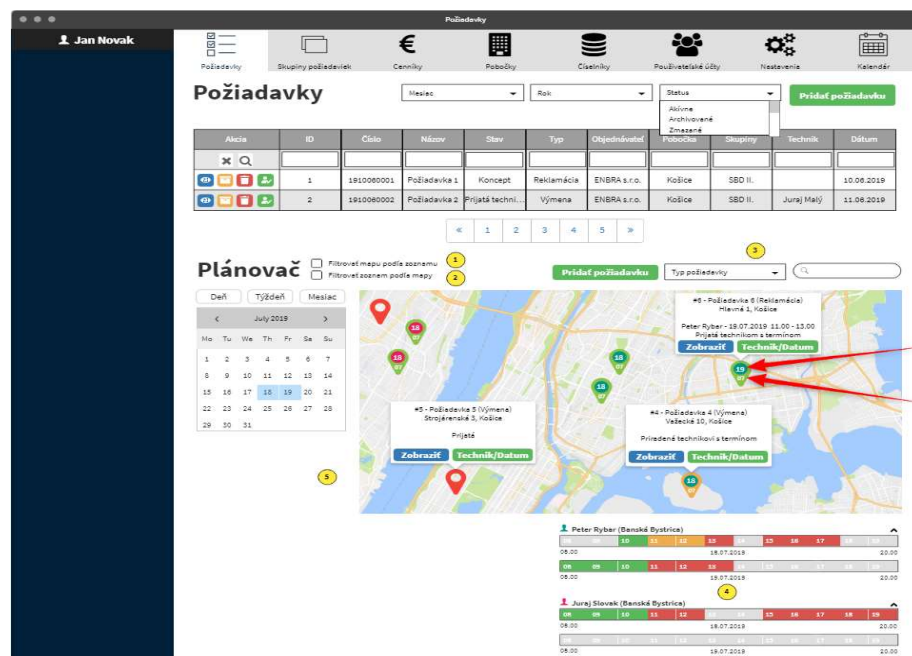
Požiadavky

Jan Novak

Požiadavky | Skupiny požiadaviek | Cenníky | Pobočky | Číselníky | Používateľské účty | Nastavenia | Kalendár

Požiadavky

Mesiac | Rok | Status

Aktívne
Archivované
Zmazané

Pridať požiadavku

| Akcia | ID | Číslo | Názov | Stav | Typ | Objednávateľ | Pobočka | Skupiny | Technik | Dátum |
|---|---|---|---|---|---|---|---|---|---|---|
| ✖ 🔍 | | | | | | | | | | |
| | 1 | 1910060001 | Požiadavka 1 | Koncept | Reklamácia | ENBRA s.r.o. | Košice | SBD II. | | 10.06.2019 |
| | 2 | 1910060002 | Požiadavka 2 | Prijatá techni... | Výmena | ENBRA s.r.o. | Košice | SBD II. | Juraj Malý | 11.06.2019 |

« 1 2 3 4 5 »

Plánovač

Filtrovať mapu podľa zoznamu 1
Filtrovať zoznam podľa mapy 2

3
Pridať požiadavku
Typ požiadavky

Deň | Týždeň | Mesiac

July 2019

| Mo | Tu | We | Th | Fr | Sa | Su |
|---|---|---|---|---|---|---|
| 1 | 2 | 3 | 4 | 5 | 6 | 7 |
| 8 | 9 | 10 | 11 | 12 | 13 | 14 |
| 15 | 16 | 17 | 18 | 19 | 20 | 21 |
| 22 | 23 | 24 | 25 | 26 | 27 | 28 |
| 29 | 30 | 31 | | | | |

5

#6 - Požiadavka 6 (Reklamácia)
Hlavná 1, Košice
Peter Ryber - 19.07.2019 11.00 - 13.00
Prijatá technikom a termínom
Zobraziť | Technik/Datum

#5 - Požiadavka 5 (Výmena)
Strojárenská 3, Košice
Prijatá
Zobraziť | Technik/Datum

#4 - Požiadavka 4 (Výmena)
Vešecké 10, Košice
Priradené technikovi a termínom
Zobraziť | Technik/Datum

18 18 18 18 19 18

Peter Ryber (Banská Bystrica)
08 09 10 11 12 13 14 15 16 17 18 19
08.00 18.07.2019 20.00
08 09 10 11 12 13 14 15 16 17 18 19
08.00 19.07.2019 20.00
4

Juraj Slovak (Banská Bystrica)
08 09 10 11 12 13 14 15 16 17 18 19
08.00 18.07.2019 20.00
08.00 19.07.2019 20.00